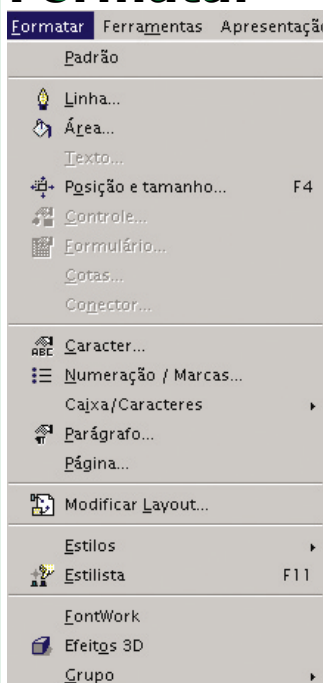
Formatar Ferramentas Apresentaçã

Padrão

Linha...
Área...
Texto...
Posição e tamanho... F4
Controle...
Formulário...
Cotas...
Conector...

Caracter...
Numeração / Marcas...
Caixa/Caracteres
Parágrafo...
Página...

Modificar Layout...

Estilos
Estilista F11

FontWork
Efeitos 3D
Grupo